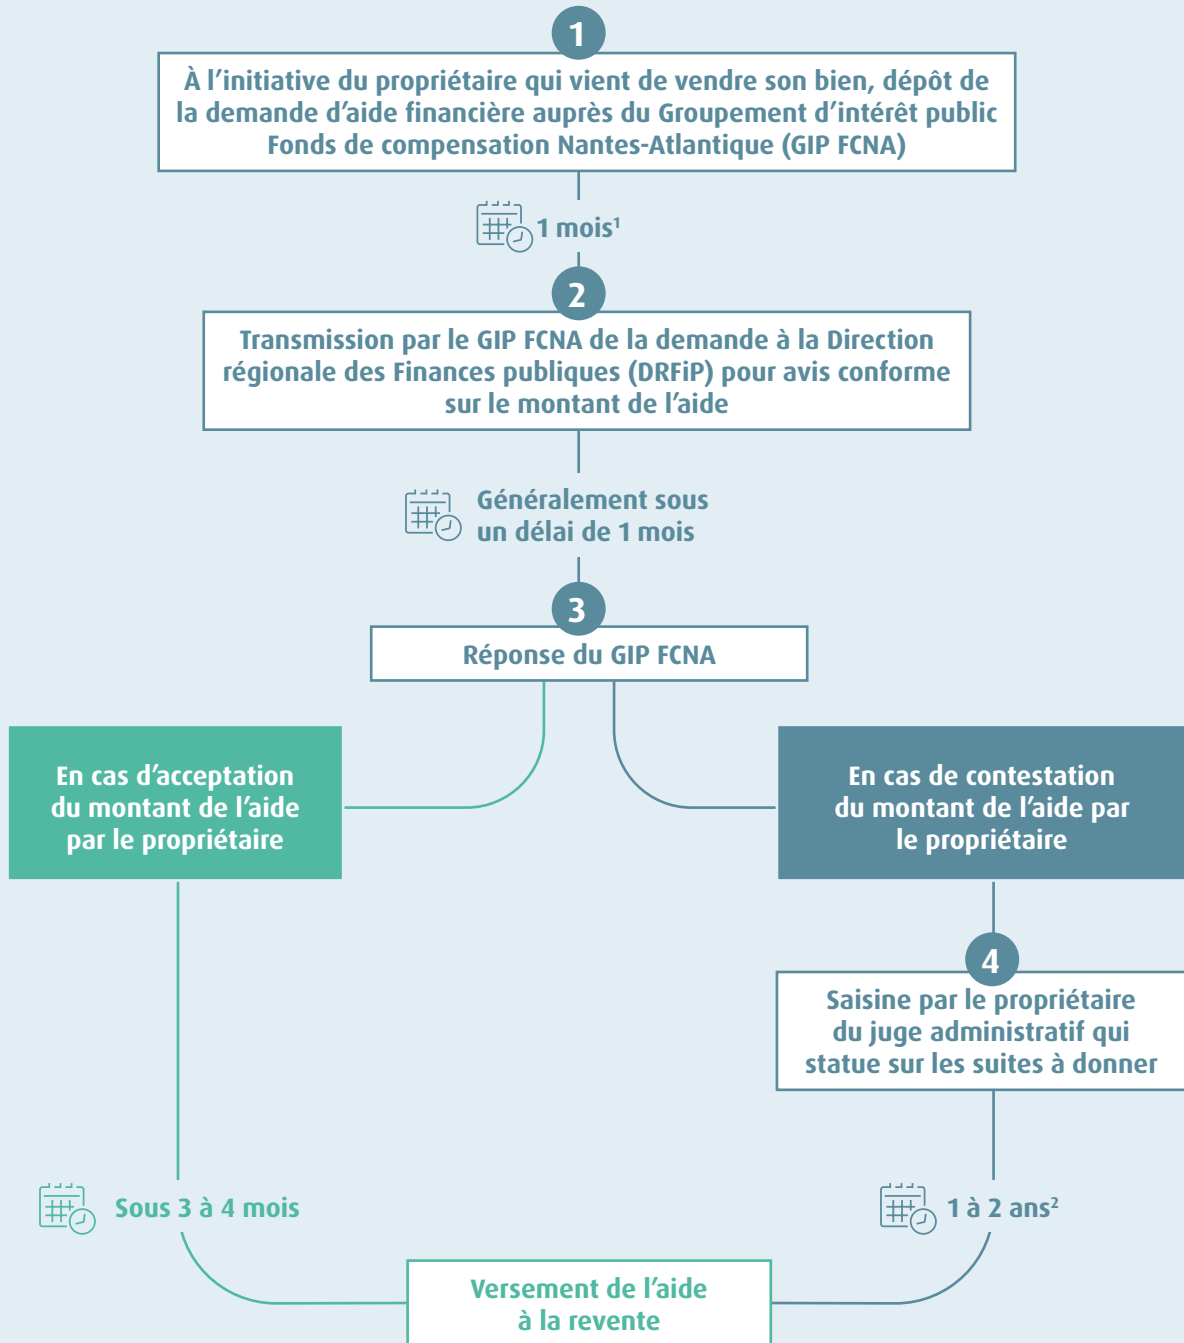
1

À l'initiative du propriétaire qui vient de vendre son bien, dépôt de la demande d'aide financière auprès du Groupement d'intérêt public Fonds de compensation Nantes-Atlantique (GIP FCNA)

1 mois$^1$

2

Transmission par le GIP FCNA de la demande à la Direction régionale des Finances publiques (DRFiP) pour avis conforme sur le montant de l'aide

Généralement sous un délai de 1 mois

3

Réponse du GIP FCNA

En cas d'acceptation du montant de l'aide par le propriétaire

En cas de contestation du montant de l'aide par le propriétaire

4

Saisine par le propriétaire du juge administratif qui statue sur les suites à donner

Sous 3 à 4 mois

1 à 2 ans$^2$

Versement de l'aide à la revente